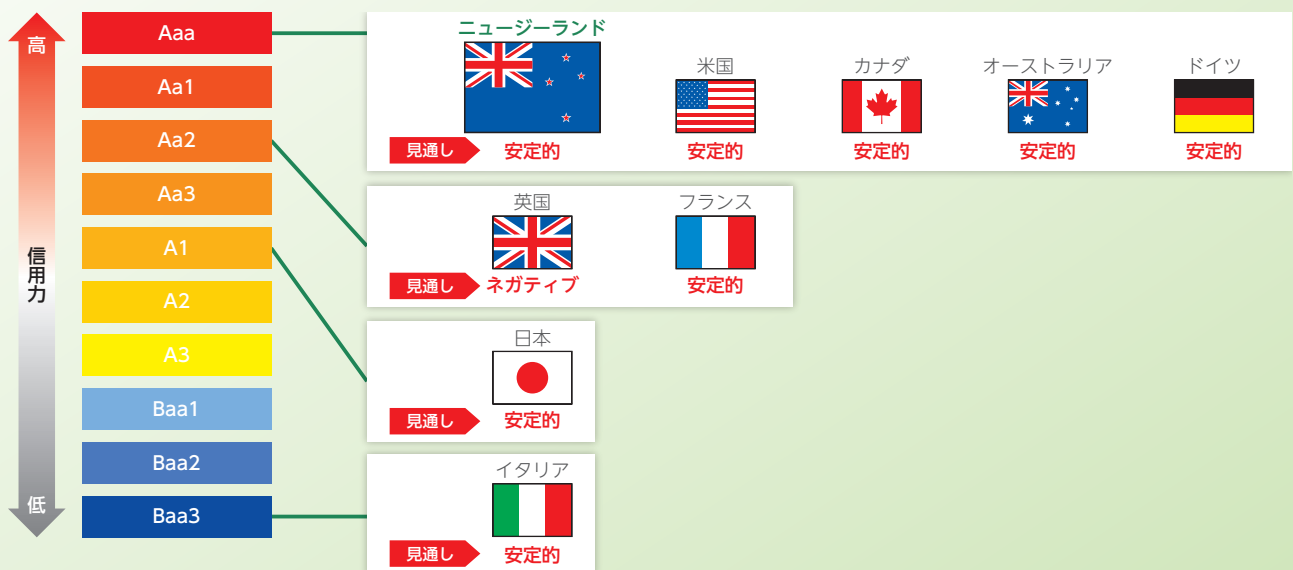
高

信用力

低

Aaa
Aa1
Aa2
Aa3
A1
A2
A3
Baa1
Baa2
Baa3

ニュージーランド
見通し 安定的
米国
安定的
カナダ
安定的
オーストラリア
安定的
ドイツ
安定的

英国
見通し ネガティブ
フランス
安定的

日本
見通し 安定的

イタリア
見通し 安定的